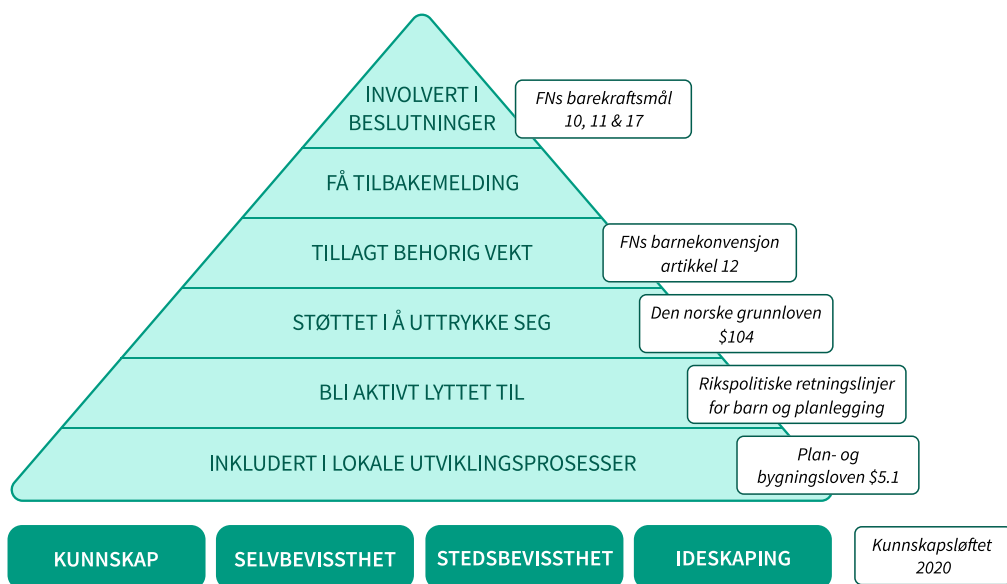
INVOLVERT I BESLUTNINGER

FNs barekraftsmål 10, 11 & 17

FÅ TILBAKEMELDING

TILLAGT BEHORIG VEKT

FNs barnekonvensjon artikkel 12

STØTTET I Å UTTRYKKE SEG

Den norske grunnloven $104

BLI AKTIVT LYTTET TIL

Rikspolitiske retningslinjer for barn og planlegging

INKLUDERT I LOKALE UTVIKLINGSPROSESSER

Plan- og bygningsloven $5.1

KUNNSKAP

SELVBEVISSTHET

STEDSBEVISSTHET

IDESKAPING

Kunnskapsløftet 2020